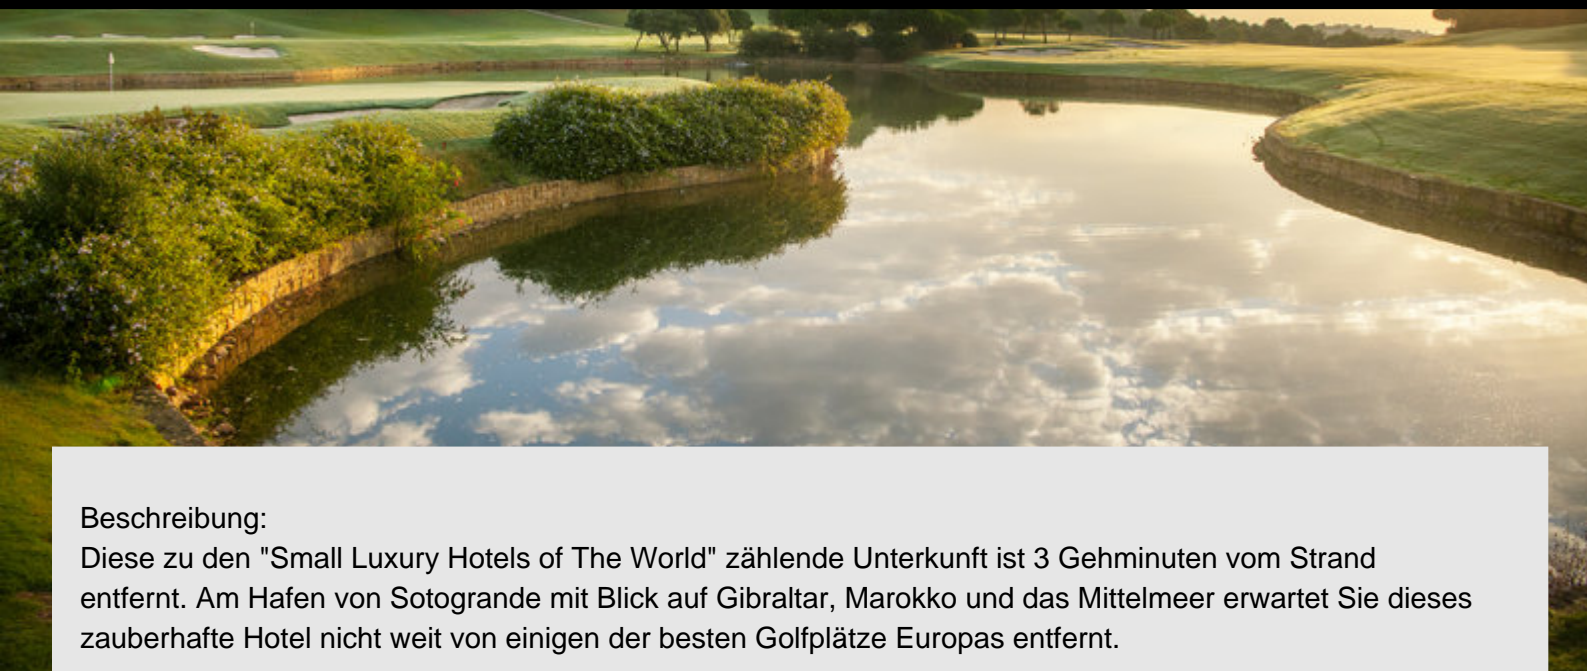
Beschreibung:
Diese zu den "Small Luxury Hotels of The World" zählende Unterkunft ist 3 Gehminuten vom Strand entfernt. Am Hafen von Sotogrande mit Blick auf Gibraltar, Marokko und das Mittelmeer erwartet Sie dieses zauberhafte Hotel nicht weit von einigen der besten Golfplätze Europas entfernt.